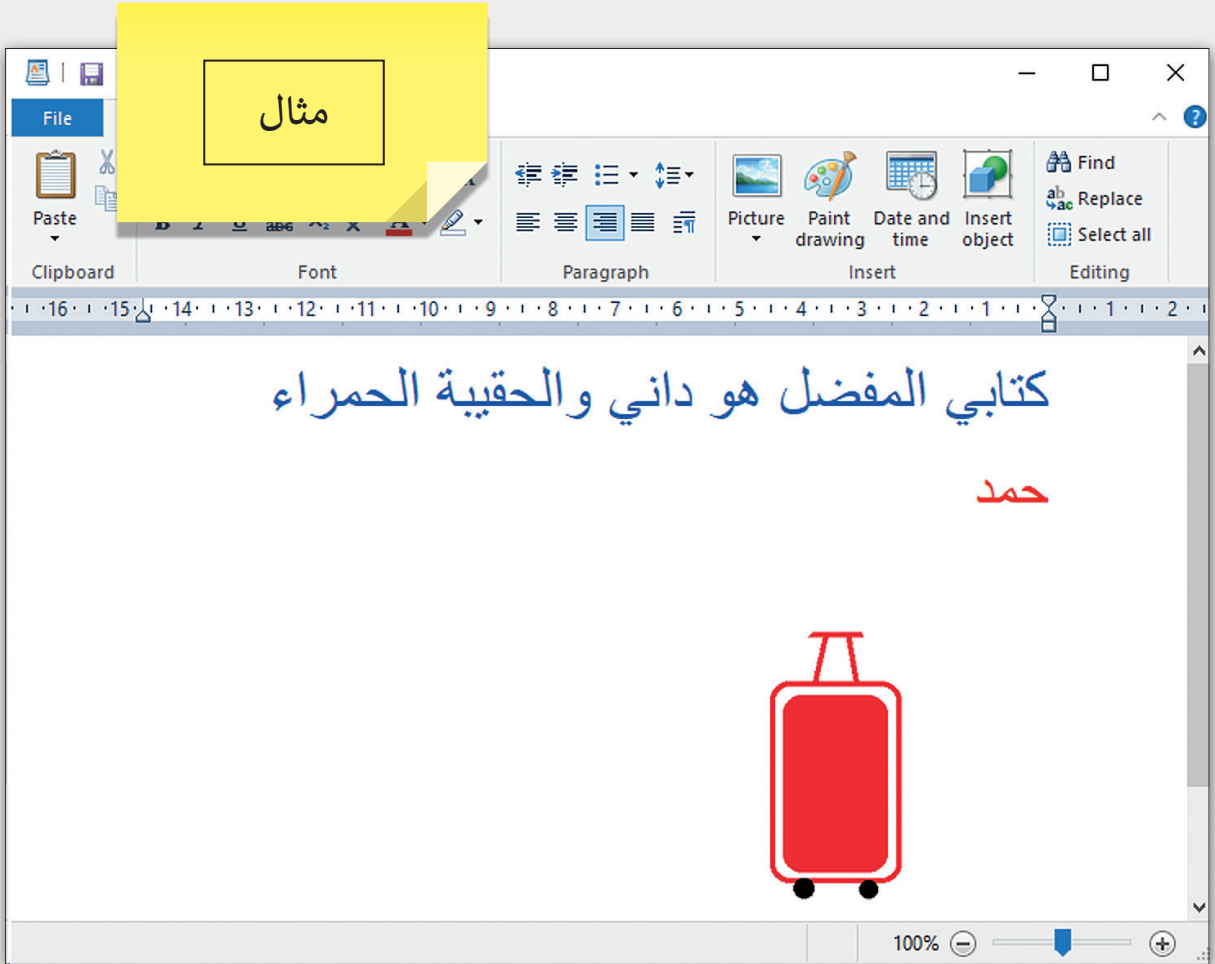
مثال

File

Paste

Clipboard

Font

Paragraph

Picture

Paint drawing

Date and time

Insert object

Insert

Find

Replace

Select all

Editing

·16· ·15· ·14· ·13· ·12· ·11· ·10· ·9· ·8· ·7· ·6· ·5· ·4· ·3· ·2· ·1· ·1· ·2·

كتابي المفضل هو داني والحقيبة الحمراء

حمد

100%